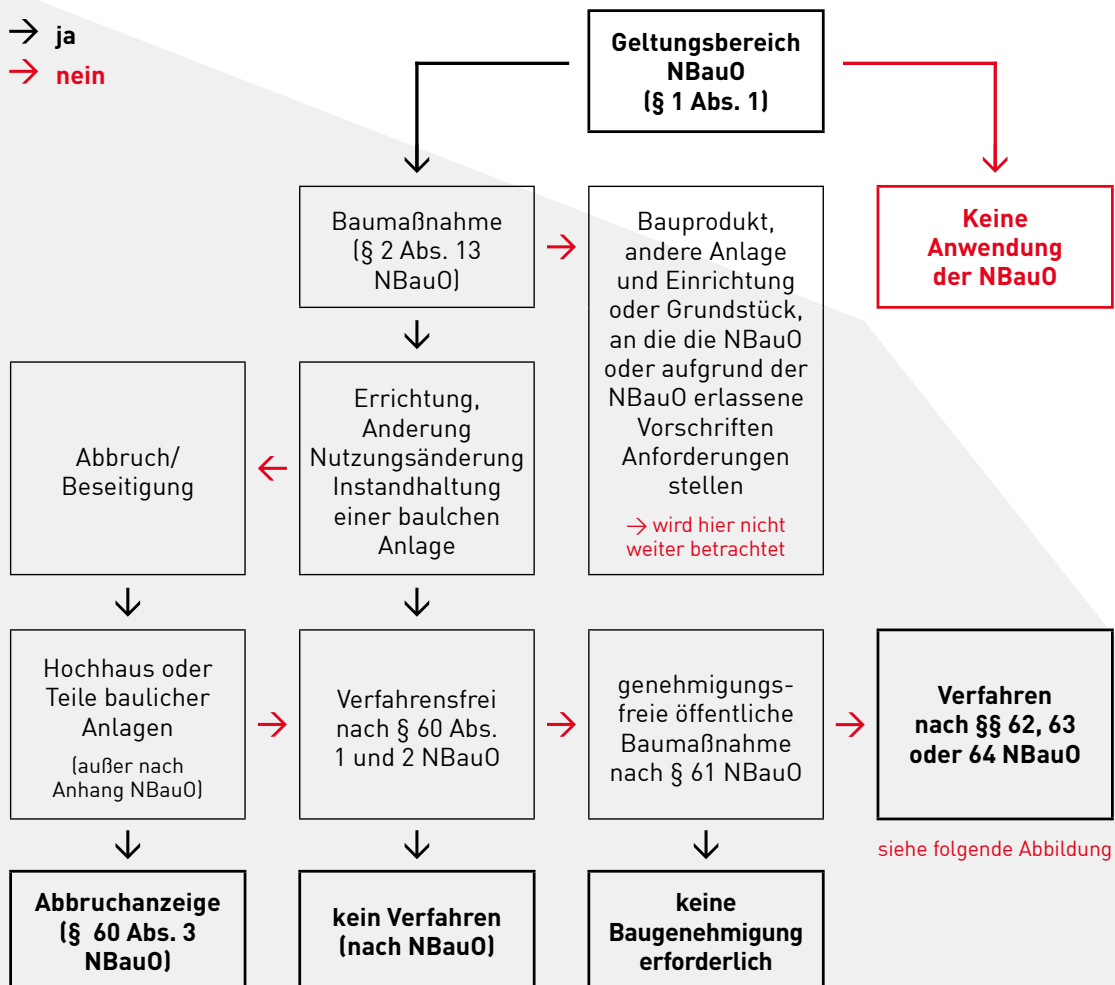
→ ja
→ nein

Geltungsbereich NBauO (§ 1 Abs. 1)

Keine Anwendung der NBauO

Baumaßnahme (§ 2 Abs. 13 NBauO)

Bauprodukt, andere Anlage und Einrichtung oder Grundstück, an die die NBauO oder aufgrund der NBauO erlassene Vorschriften Anforderungen stellen

→ wird hier nicht weiter betrachtet

Abbruch/ Beseitigung

Errichtung, Anderung Nutzungsänderung Instandhaltung einer baulchen Anlage

Hochhaus oder Teile baulicher Anlagen

(außer nach Anhang NBauO)

Verfahrensfrei nach § 60 Abs. 1 und 2 NBauO

genehmigungsfreie öffentliche Baumaßnahme nach § 61 NBauO

Verfahren nach §§ 62, 63 oder 64 NBauO

siehe folgende Abbildung

Abbruchanzeige (§ 60 Abs. 3 NBauO)

kein Verfahren (nach NBauO)

keine Baugenehmigung erforderlich